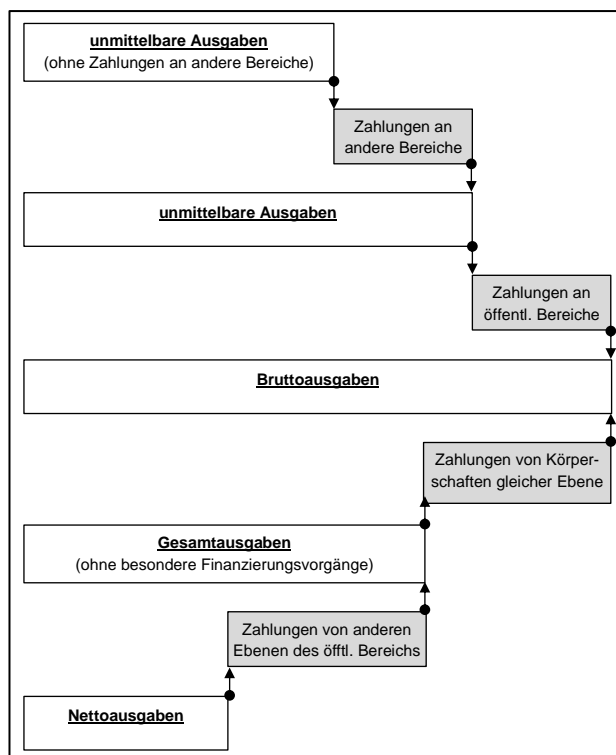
unmittelbare Ausgaben
(ohne Zahlungen an andere Bereiche)

Zahlungen an andere Bereiche

unmittelbare Ausgaben

Zahlungen an öffentl. Bereiche

Bruttoausgaben

Zahlungen von Körperschaften gleicher Ebene

Gesamtausgaben
(ohne besondere Finanzierungsvorgänge)

Zahlungen von anderen Ebenen des öfftl. Bereichs

Nettoausgaben